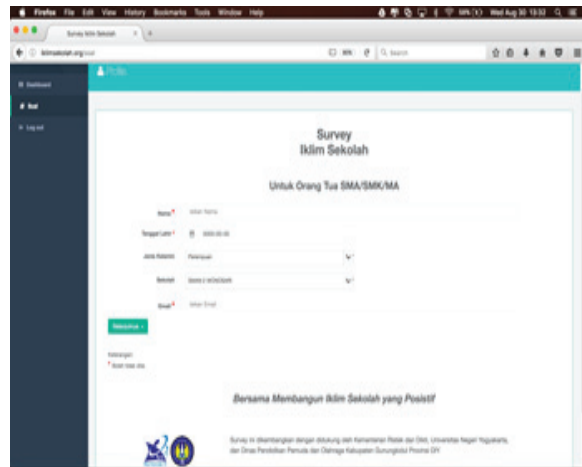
Firefox File Edit View History Bookmarks Tools Window Help

Wed Aug 30 13:32

Survey Iklim Sekolah

iklimsekolah.org/soal

Search

Dashboard

Soal

Log out

Profile

Survey
Iklim Sekolah

Untuk Orang Tua SMA/SMK/MA

Nama *

Tanggal Lahir *

Jenis Kelamin

Perempuan

Sekolah

Email *

Selanjutnya »

Keterangan:
* Wajib diisi

Bersama Membangun Iklim Sekolah yang Positif

Survey ini dikembangkan dengan didukung oleh Kementerian Ristek dan Dikti, Universitas Negeri Yogyakarta, dan Dinas Pendidikan Pemuda dan Olahraga Kabupaten Gunungkidul Provinsi DIY